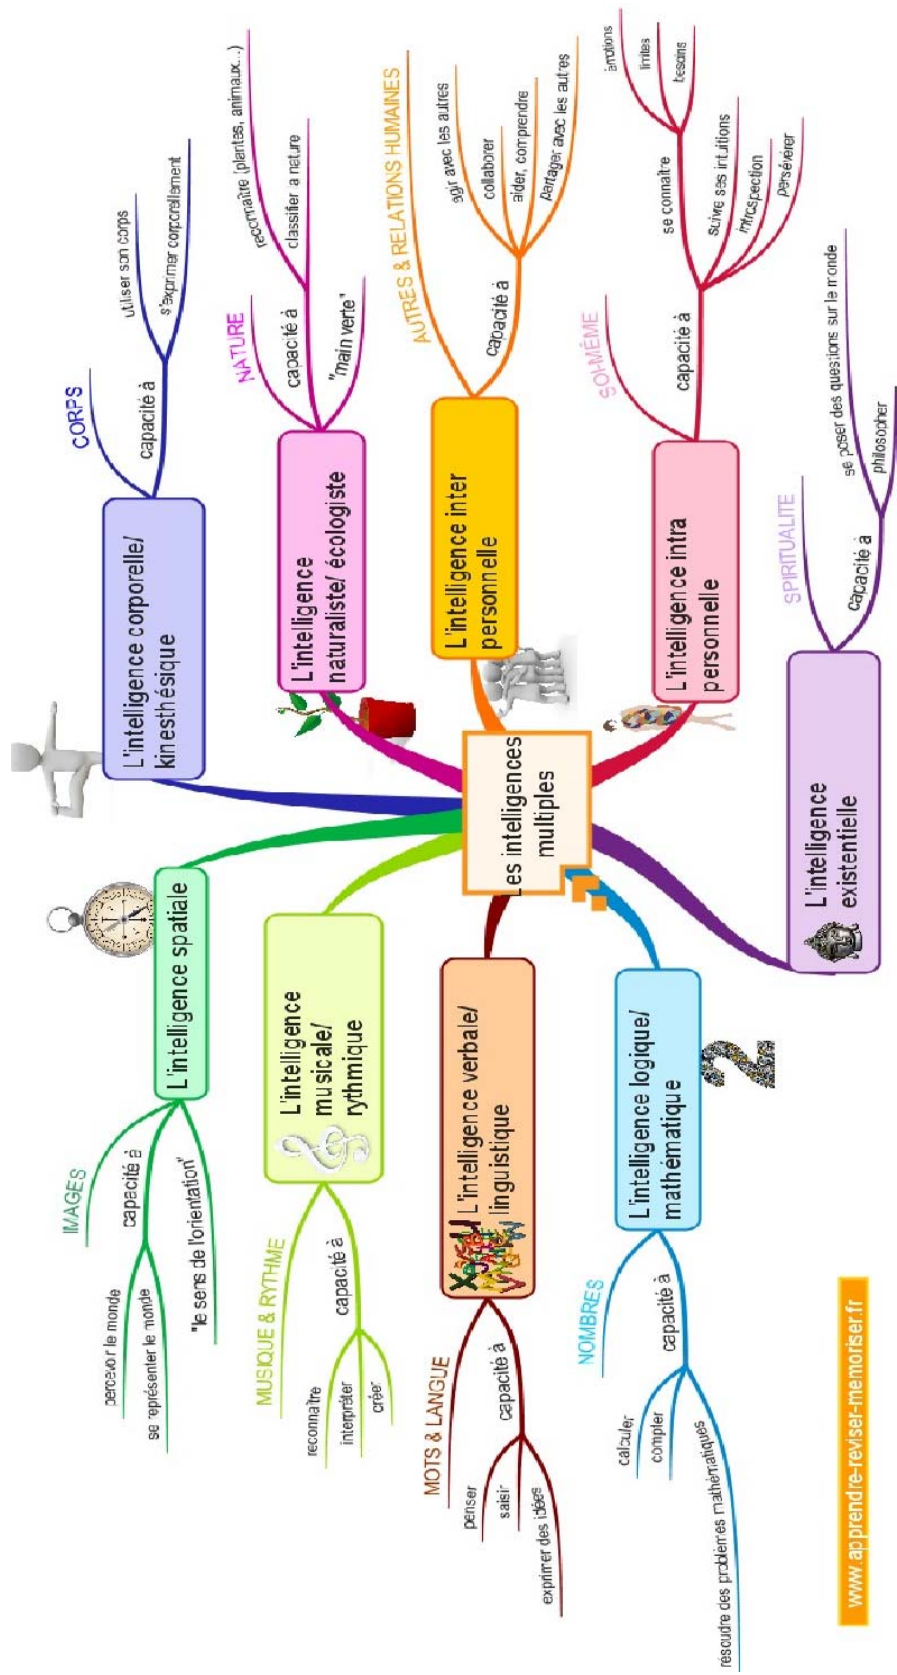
Les intelligences multiples

L'intelligence corporelle/ kinesthésique
CORPS
capacité à
utiliser son corps
s'exprimer corporellement

L'intelligence naturaliste/ écologiste
NATURE
capacité à
reconnaître (plantes, animaux...)
classifier la nature
"main verte"

L'intelligence inter personnelle
AUTRES & RELATIONS HUMAINES
capacité à
agir avec les autres
collaborer
aider, comprendre
partager avec les autres

L'intelligence intra personnelle
SOI-MÊME
capacité à
se connaître
émotions
limites
besoins
suivre ses intuitions
introspection
persévérer

L'intelligence existentielle
SPIRITUALITE
capacité à
se poser des questions sur le monde
philosopher

L'intelligence spatiale
IMAGES
capacité à
percevoir le monde
se représenter le monde
"le sens de l'orientation"

L'intelligence musicale/ rythmique
MUSIQUE & RYTHME
capacité à
reconnaître
interpréter
créer

L'intelligence verbale/ linguistique
MOTS & LANGUE
capacité à
penser
saisir
exprimer des idées

L'intelligence logique/ mathématique
NOMBRES
capacité à
calculer
compter
résoudre des problèmes mathématiques

www.apprendre-reviser-memoriser.fr